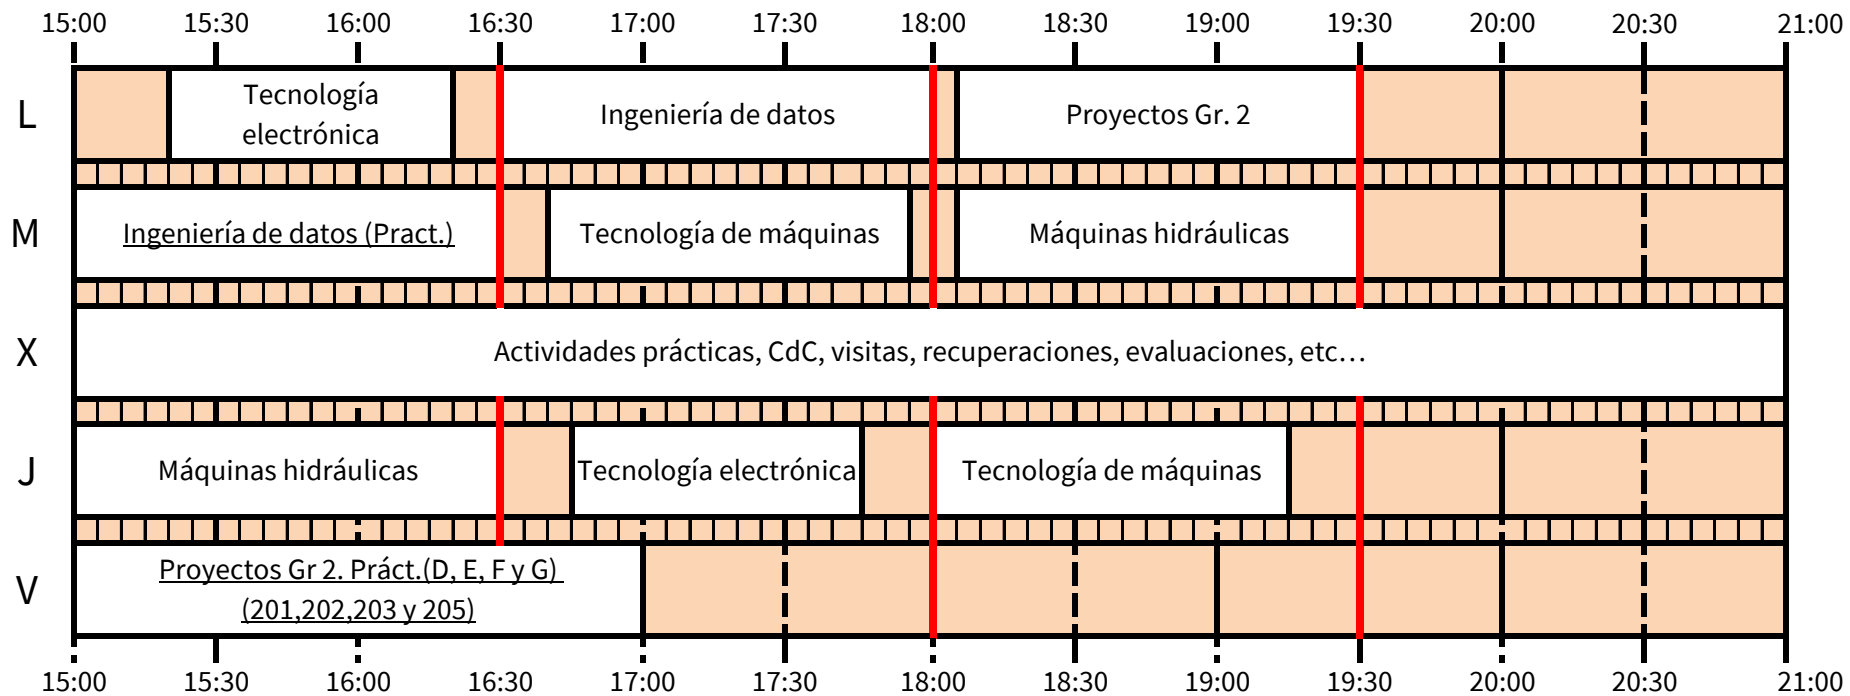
15:00 15:30 16:00 16:30 17:00 17:30 18:00 18:30 19:00 19:30 20:00 20:30 21:00

L

Tecnología electrónica

Ingeniería de datos

Proyectos Gr. 2

M

Ingeniería de datos (Pract.)

Tecnología de máquinas

Máquinas hidráulicas

X

Actividades prácticas, CdC, visitas, recuperaciones, evaluaciones, etc…

J

Máquinas hidráulicas

Tecnología electrónica

Tecnología de máquinas

V

Proyectos Gr 2. Práct.(D, E, F y G) (201,202,203 y 205)

15:00 15:30 16:00 16:30 17:00 17:30 18:00 18:30 19:00 19:30 20:00 20:30 21:00